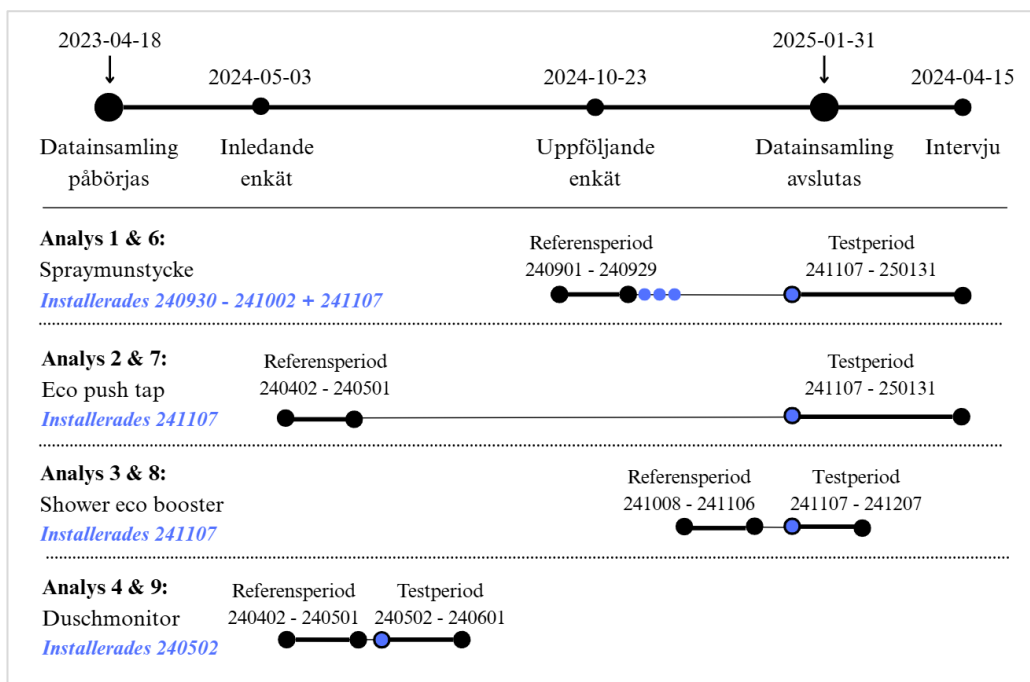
2023-04-18
2024-05-03
2024-10-23
2025-01-31
2024-04-15

Datainsamling påbörjas
Inledande enkät
Uppföljande enkät
Datainsamling avslutas
Intervju

**Analys 1 & 6:**
Spraymunstycke
*Installerades 240930 - 241002 + 241107*
Referensperiod
240901 - 240929
Testperiod
241107 - 250131

**Analys 2 & 7:**
Eco push tap
*Installerades 241107*
Referensperiod
240402 - 240501
Testperiod
241107 - 250131

**Analys 3 & 8:**
Shower eco booster
*Installerades 241107*
Referensperiod
241008 - 241106
Testperiod
241107 - 241207

**Analys 4 & 9:**
Duschmonitor
*Installerades 240502*
Referensperiod
240402 - 240501
Testperiod
240502 - 240601